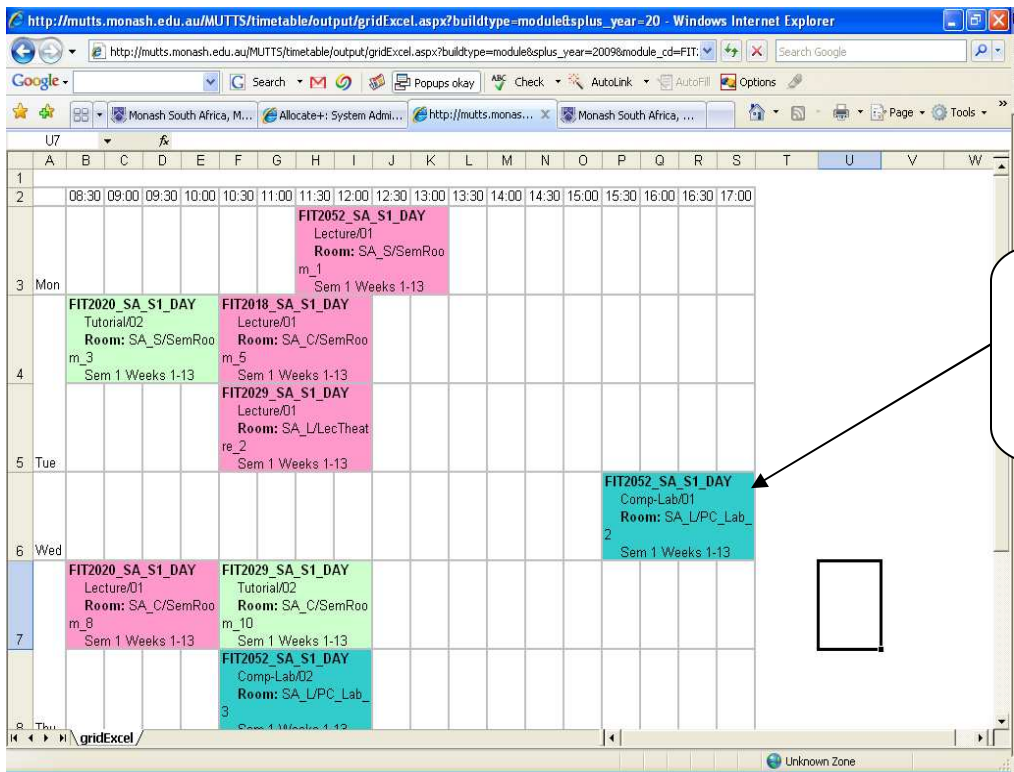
http://mutts.monash.edu.au/MUTTS/timetable/output/gridExcel.aspx?buildtype=module&splus_year=20 - Windows Internet Explorer

http://mutts.monash.edu.au/MUTTS/timetable/output/gridExcel.aspx?buildtype=module&splus_year=2009&module_cd=FIT:

Search Google

Google - Search Popups okay Check AutoLink AutoFill Options

Monash South Africa, M... Allocate+: System Admi... http://mutts.monas... Monash South Africa, ...

Page Tools

U7 $f_x$

| | A | B | C | D | E | F | G | H | I | J | K | L | M | N | O | P | Q | R | S | T | U | V | W |
|---|---|---|---|---|---|---|---|---|---|---|---|---|---|---|---|---|---|---|---|---|---|---|---|
| 1 | | | | | | | | | | | | | | | | | | | | | | | |
| 2 | | 08:30 | 09:00 | 09:30 | 10:00 | 10:30 | 11:00 | 11:30 | 12:00 | 12:30 | 13:00 | 13:30 | 14:00 | 14:30 | 15:00 | 15:30 | 16:00 | 16:30 | 17:00 | | | | |
| 3 | Mon | | | | | | | FIT2052_SA_S1_DAY Lecture/01 Room: SA_S/SemRoom_1 Sem 1 Weeks 1-13 | | | | | | | | | | | | | | | |
| 4 | | FIT2020_SA_S1_DAY Tutorial/02 Room: SA_S/SemRoom_3 Sem 1 Weeks 1-13 | | | | FIT2018_SA_S1_DAY Lecture/01 Room: SA_C/SemRoom_5 Sem 1 Weeks 1-13 | | | | | | | | | | | | | | | | | |
| 5 | Tue | | | | | FIT2029_SA_S1_DAY Lecture/01 Room: SA_L/LecTheatre_2 Sem 1 Weeks 1-13 | | | | | | | | | | | | | | | | | |
| 6 | Wed | | | | | | | | | | | | | | | FIT2052_SA_S1_DAY Comp-Lab/01 Room: SA_L/PC_Lab_2 Sem 1 Weeks 1-13 | | | | | | | |
| 7 | | FIT2020_SA_S1_DAY Lecture/01 Room: SA_C/SemRoom_8 Sem 1 Weeks 1-13 | | | | FIT2029_SA_S1_DAY Tutorial/02 Room: SA_C/SemRoom_10 Sem 1 Weeks 1-13 | | | | | | | | | | | | | | | | | |
| 8 | Thu | | | | | FIT2052_SA_S1_DAY Comp-Lab/02 Room: SA_L/PC_Lab_3 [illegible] | | | | | | | | | | | | | | | | | |

gridExcel

Unknown Zone